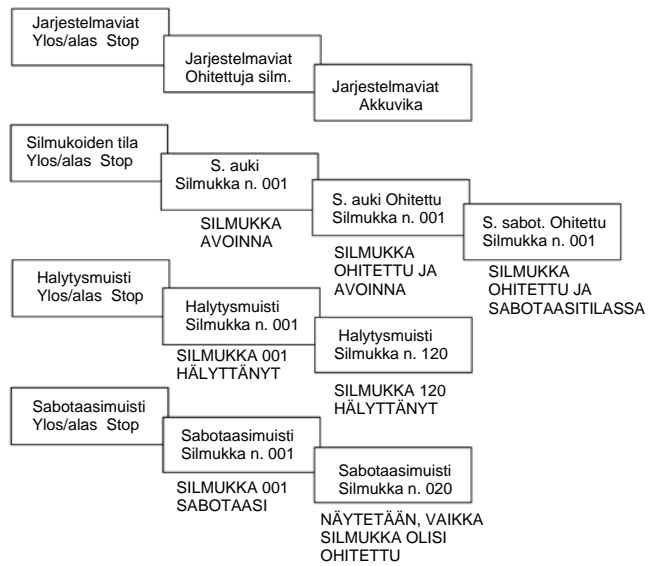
Jarjestelmaviat
Ylos/alas Stop

Jarjestelmaviat
Ohitettuja silm.

Jarjestelmaviat
Akkuvika

Silmukoiden tila
Ylos/alas Stop

S. auki
Silmukka n. 001

SILMUKKA
AVOINNA

S. auki Ohitettu
Silmukka n. 001

SILMUKKA
OHITETTU JA
AVOINNA

S. sabot. Ohitettu
Silmukka n. 001

SILMUKKA
OHITETTU JA
SABOTAASITILASSA

Halytysmuisti
Ylos/alas Stop

Halytysmuisti
Silmukka n. 001

SILMUKKA 001
HÄLYTTÄNYT

Halytysmuisti
Silmukka n. 120

SILMUKKA 120
HÄLYTTÄNYT

Sabotaasimuisti
Ylos/alas Stop

Sabotaasimuisti
Silmukka n. 001

SILMUKKA 001
SABOTAASI

Sabotaasimuisti
Silmukka n. 020

NÄYTETÄÄN, VAIKKA
SILMUKKA OLISI
OHITETTU